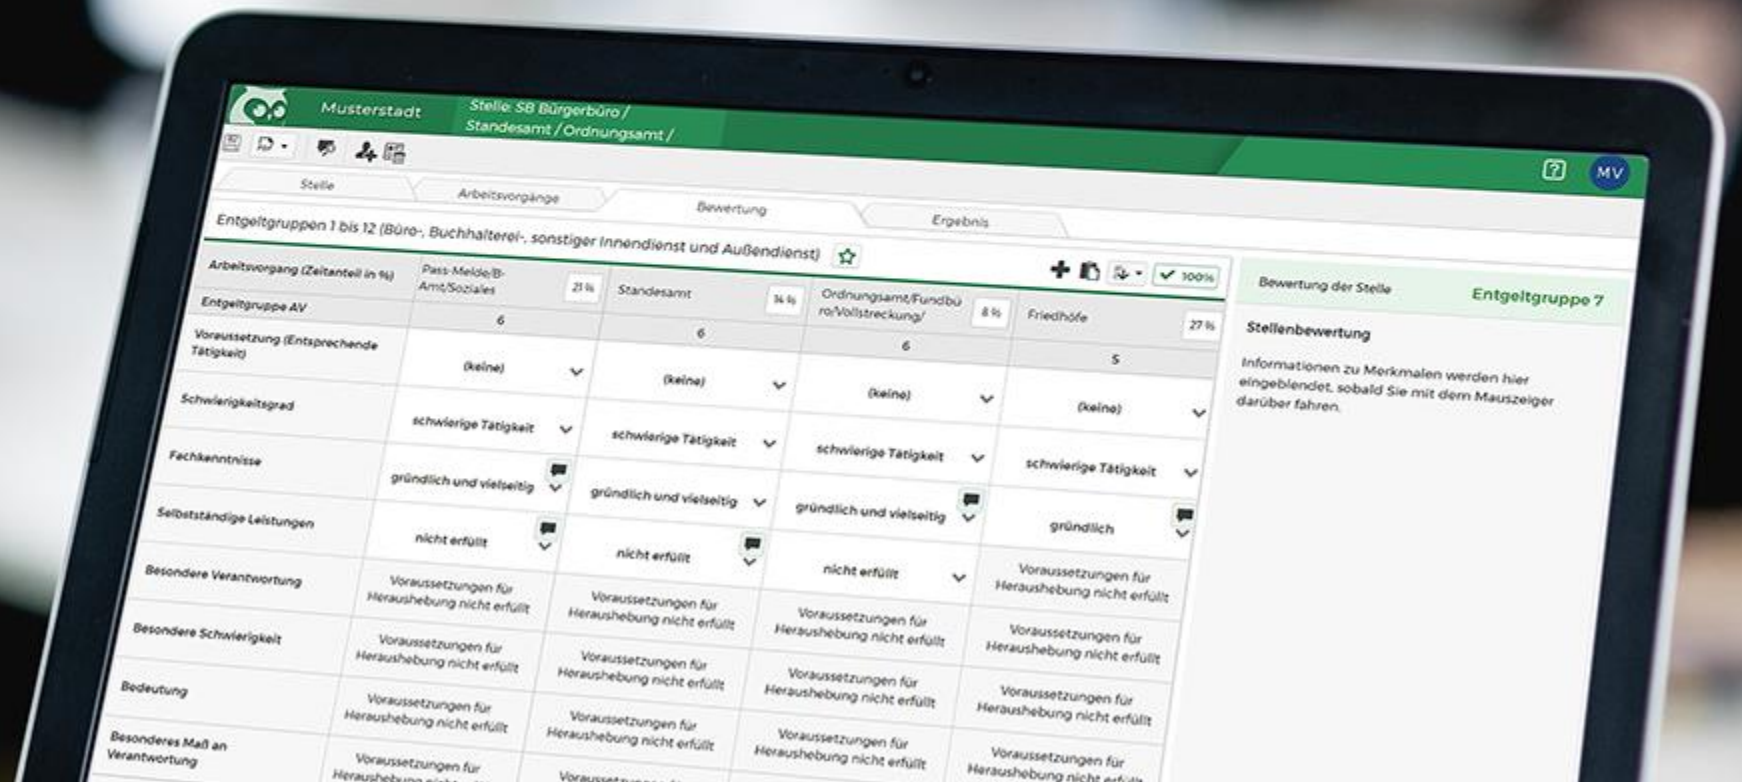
Musterstadt

Stelle: SB Bürgerbüro / Standesamt / Ordnungsamt /

MV

Stelle | Arbeitsvorgänge | Bewertung | Ergebnis

Entgeltgruppen 1 bis 12 (Büro-, Buchhalterei-, sonstiger Innendienst und Außendienst)

100%

| Arbeitsvorgang (Zeitanteil in %) | Pass-Melde/B-Amt/Soziales 21 % | Standesamt 14 % | Ordnungsamt/Fundbüro/Vollstreckung/ 8 % | Friedhöfe 27 % |
|---|---|---|---|---|
| Entgeltgruppe AV | 6 | 6 | 6 | 5 |
| Voraussetzung (Entsprechende Tätigkeit) | (keine) | (keine) | (keine) | (keine) |
| Schwierigkeitsgrad | schwierige Tätigkeit | schwierige Tätigkeit | schwierige Tätigkeit | schwierige Tätigkeit |
| Fachkenntnisse | gründlich und vielseitig | gründlich und vielseitig | gründlich und vielseitig | gründlich |
| Selbstständige Leistungen | nicht erfüllt | nicht erfüllt | nicht erfüllt | Voraussetzungen für Heraushebung nicht erfüllt |
| Besondere Verantwortung | Voraussetzungen für Heraushebung nicht erfüllt | Voraussetzungen für Heraushebung nicht erfüllt | Voraussetzungen für Heraushebung nicht erfüllt | Voraussetzungen für Heraushebung nicht erfüllt |
| Besondere Schwierigkeit | Voraussetzungen für Heraushebung nicht erfüllt | Voraussetzungen für Heraushebung nicht erfüllt | Voraussetzungen für Heraushebung nicht erfüllt | Voraussetzungen für Heraushebung nicht erfüllt |
| Bedeutung | Voraussetzungen für Heraushebung nicht erfüllt | Voraussetzungen für Heraushebung nicht erfüllt | Voraussetzungen für Heraushebung nicht erfüllt | Voraussetzungen für Heraushebung nicht erfüllt |
| Besonderes Maß an Verantwortung | Voraussetzungen für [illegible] | Voraussetzungen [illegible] | Voraussetzungen für Heraushebung nicht erfüllt | Voraussetzungen für Heraushebung nicht erfüllt |

Bewertung der Stelle Entgeltgruppe 7

Stellenbewertung

Informationen zu Merkmalen werden hier eingeblendet, sobald Sie mit dem Mauszeiger darüber fahren.